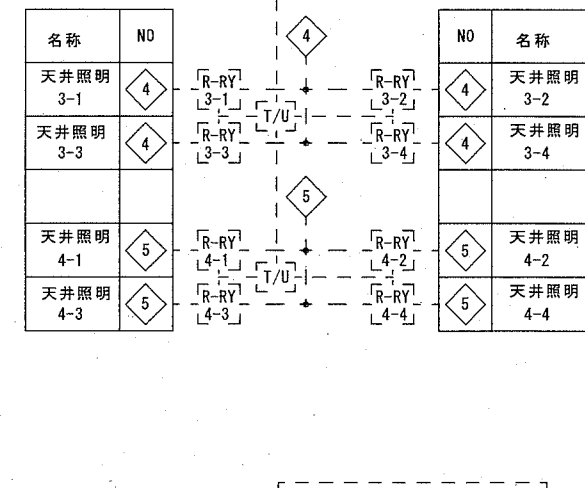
| 名称 | NO |
|---|---|
| 天井照明 3-1 | 4 |
| 天井照明 3-3 | 4 |
| | |
| 天井照明 4-1 | 5 |
| 天井照明 4-3 | 5 |

4

R-RY 3-1
T/U
R-RY 3-2
R-RY 3-3
R-RY 3-4

5

R-RY 4-1
T/U
R-RY 4-2
R-RY 4-3
R-RY 4-4

| NO | 名称 |
|---|---|
| 4 | 天井照明 3-2 |
| 4 | 天井照明 3-4 |
| | |
| 5 | 天井照明 4-2 |
| 5 | 天井照明 4-4 |